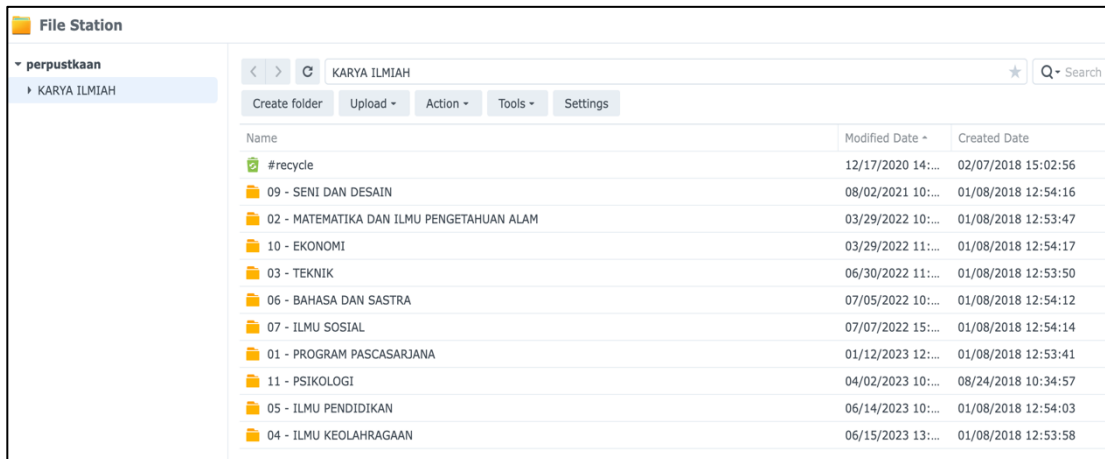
File Station

perpustkaan
KARYA ILMIAH

KARYA ILMIAH
Search

Create folder | Upload | Action | Tools | Settings

| Name | Modified Date | Created Date |
|---|---|---|
| #recycle | 12/17/2020 14:... | 02/07/2018 15:02:56 |
| 09 - SENI DAN DESAIN | 08/02/2021 10:... | 01/08/2018 12:54:16 |
| 02 - MATEMATIKA DAN ILMU PENGETAHUAN ALAM | 03/29/2022 10:... | 01/08/2018 12:53:47 |
| 10 - EKONOMI | 03/29/2022 11:... | 01/08/2018 12:54:17 |
| 03 - TEKNIK | 06/30/2022 11:... | 01/08/2018 12:53:50 |
| 06 - BAHASA DAN SASTRA | 07/05/2022 10:... | 01/08/2018 12:54:12 |
| 07 - ILMU SOSIAL | 07/07/2022 15:... | 01/08/2018 12:54:14 |
| 01 - PROGRAM PASCASARJANA | 01/12/2023 12:... | 01/08/2018 12:53:41 |
| 11 - PSIKOLOGI | 04/02/2023 10:... | 08/24/2018 10:34:57 |
| 05 - ILMU PENDIDIKAN | 06/14/2023 10:... | 01/08/2018 12:54:03 |
| 04 - ILMU KEOLAHRAGAAN | 06/15/2023 13:... | 01/08/2018 12:53:58 |